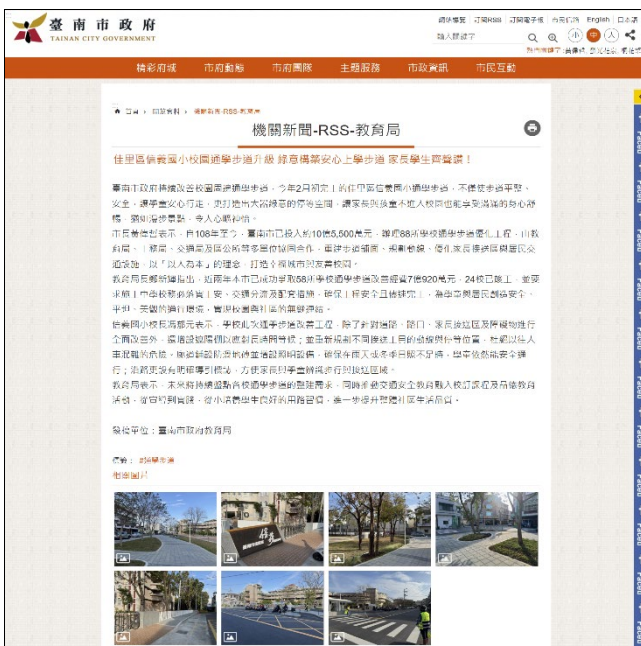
臺南市政府
TAINAN CITY GOVERNMENT

網站導覽 | 訂閱RSS | 訂閱電子報 | 台灣代碼 | English | 日本語

輸入關鍵字

小 中 大

熱門搜尋：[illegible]

精彩府城 | 市府動態 | 市府團隊 | 主題服務 | 市政資訊 | 市民互動

首頁 > 訊息資料 > 機關新聞-RSS-教育局

機關新聞-RSS-教育局

佳里區佳興國小校園通學步道升級 綠意構築安心上學步道 家長學生齊聲讚！

臺南市政府持續改善校園周邊通學步道，今年2月初完工的佳里區佳興國小通學步道，不僅使步道平整、安全，讓學童安心行走，更打造出大片綠意的停等空間，讓家長與孩童不但人校園也能享受清新的身心舒暢，猶如造景景點，令人心曠神怡。

市長黃偉哲表示，自108年至今，臺南市已投入約10億5,500萬元，陸續88所學校通學步道優化工程，由教育局、工務局、交通局及區公所等多單位協同合作，串連步道網路、規劃動線，優化家長接送區與居民交通環境，以「以人為本」的理念，打造今後城市的友善校園。

教育局長鄭新輝指出，近兩年本市已成功爭取58所學校通學步道改善經費7億920萬元，24校已竣工，並感謝單位中央與地方投資，安全、交通分流及配套措施，確保「校安全且舒適健康」，為校車與居民創造安全、平坦、美觀的通行環境，實現友善與社區共榮的願景。

佳興國小校長吳聰文表示，學校此次通學步道改善工程，除了針對道路、路口、家長接送區及障礙物進行全面改善外，還增設綠園區域增加接送時等候；並串聯規劃不同接送上的動線與停車位置，也減少以往人車混亂的情況，讓孩子在安全且舒適的環境中上學、接送，確保每位孩子不須步行的環境，學生校外活動等安全無虞，提升家長與學生舒適空間，方便家長與學生等待及同行環境。

教育局表示，未來將持續爭取各校通學步道的整建需求，同時推動交通安全教育融入校園課程及各項教育活動，希望到有日能，從小培養學生良好的用路習慣，進一步提升臺南市整體交通安全品質。

發布單位：臺南市政府教育局

標籤：

相關圖片